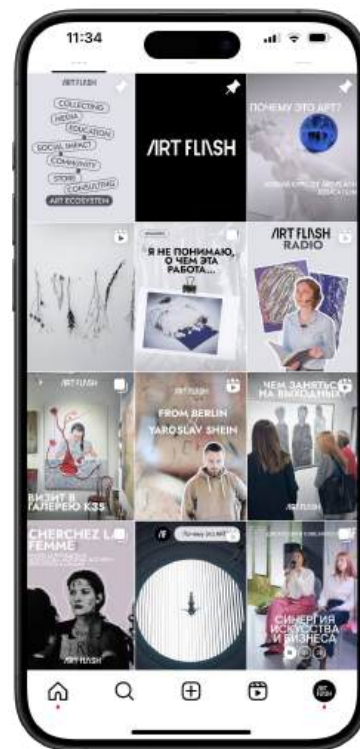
11:34

ART FLASH
COLLECTING
MEDIA
EDUCATION
SOCIAL IMPACT
COMMUNITY
STORE
CONSULTING
ART ECOSYSTEM

ART FLASH

ПОЧЕМУ ЭТО АРТ?
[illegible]

Я НЕ ПОНИМАЮ, О ЧЕМ ЭТА РАБОТА...

ART FLASH RADIO

ART FLASH
ВИЗИТ В ГАЛЕРЕЮ К35

ART FLASH
FROM BERLIN
YAROSLAV SHEIN

ЧЕМ ЗАНЯТЬСЯ НА ВЫХОДНЫХ
ART FLASH

CHERCHEZ LA FEMME
ART FLASH

Почему это арт

СИНЕРГИЯ ИСКУССТВА И БИЗНЕСА